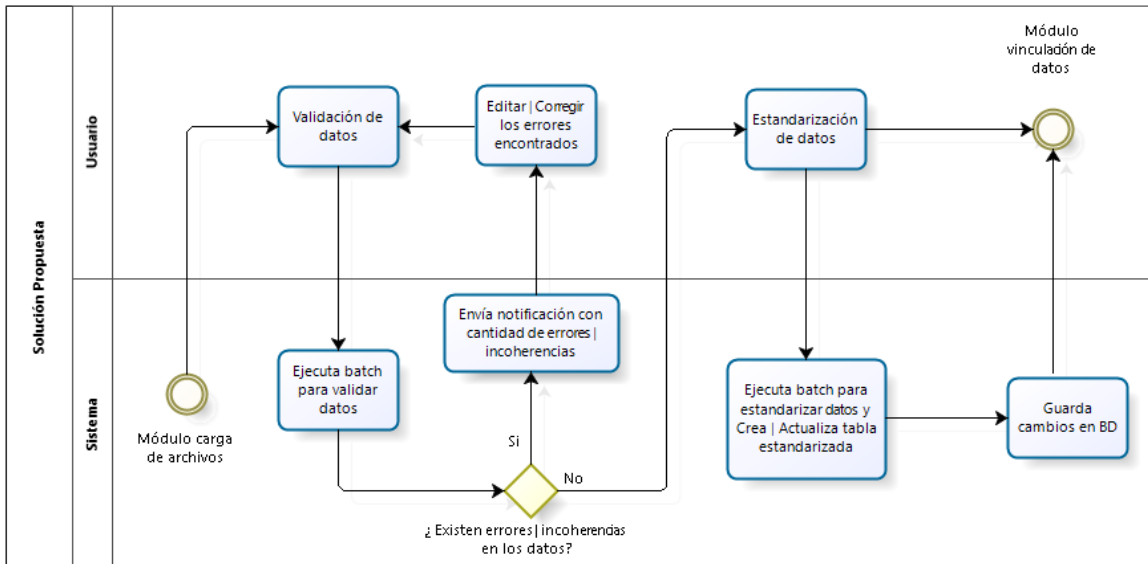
Solución Propuesta

Usuario

Sistema

Módulo vinculadón de datos

Validación de datos

Editar | Corregir los errores encontrados

Estandarización de datos

Envía notificación con cantidad de errores | incoherencias

Ejecuta batch para validar datos

Módulo carga de archivos

Si

No

¿ Existen errores | incoherendas en los datos?

Ejecuta batch para estandarizar datos y Crea | Actualiza tabla estandarizada

Guarda cambios en BD